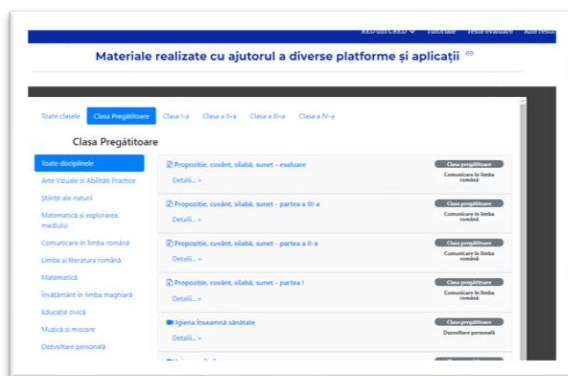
RED din CRED Tutoriale Teste evaluare Alte resurse

Materiale realizate cu ajutorul a diverse platforme și aplicații

Toate clasele | Clasa Pregătitoare | Clasa I-a | Clasa a II-a | Clasa a III-a | Clasa a IV-a

Clasa Pregătitoare

Toate disciplinele
Arte Vizuale și Abilități Practice
Științe ale naturii
Matematică și explorarea mediului
Comunicare în limba română
Limba și literatura română
Matematică
Învățământ în limba maghiară
Educație civică
Muzică și mișcare
Dezvoltare personală

Propoziție, cuvânt, silabă, sunet – evaluare
Detalii... »
Clasa pregătitoare
Comunicare în limba română

Propoziție, cuvânt, silabă, sunet – partea a III-a
Detalii... »
Clasa pregătitoare
Comunicare în limba română

Propoziție, cuvânt, silabă, sunet – partea a II-a
Detalii... »
Clasa pregătitoare
Comunicare în limba română

Propoziție, cuvânt, silabă, sunet – partea I
Detalii... »
Clasa pregătitoare
Comunicare în limba română

Igiena înseamnă sănătate
Detalii... »
Clasa pregătitoare
Dezvoltare personală

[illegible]